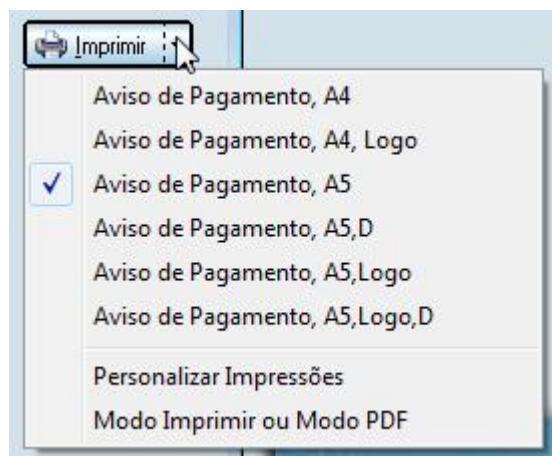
Imprimir

Aviso de Pagamento, A4
Aviso de Pagamento, A4, Logo
✓ Aviso de Pagamento, A5
Aviso de Pagamento, A5,D
Aviso de Pagamento, A5,Logo
Aviso de Pagamento, A5,Logo,D

Personalizar Impressões
Modo Imprimir ou Modo PDF